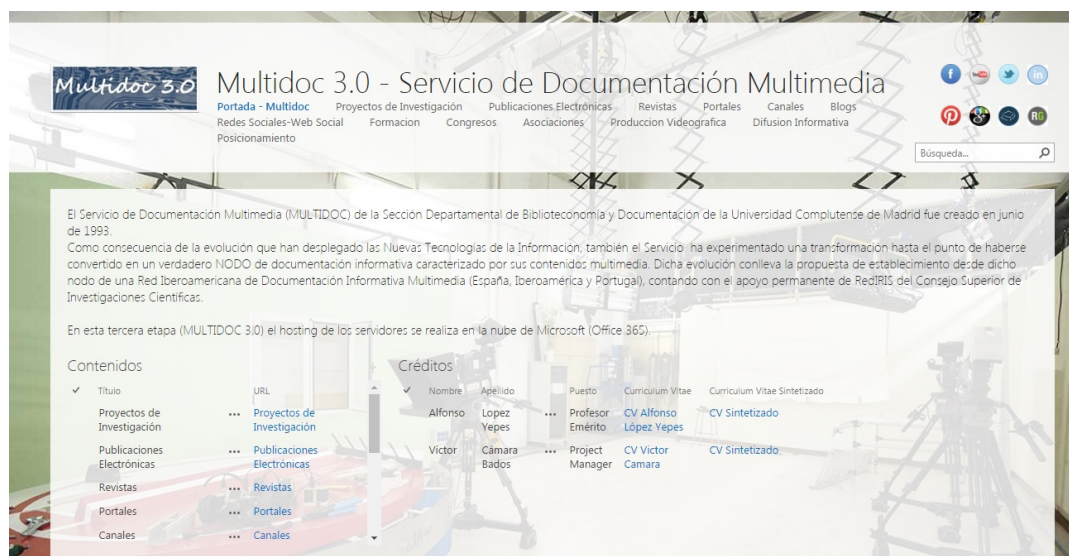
Multidoc 3.0

Multidoc 3.0 - Servicio de Documentación Multimedia

Portada - Multidoc Proyectos de Investigación Publicaciones Electrónicas Revistas Portales Canales Blogs Redes Sociales-Web Social Formacion Congresos Asociaciones Produccion Videografica Difusion Informativa Posicionamiento

RG

Búsqueda...

El Servicio de Documentación Multimedia (MULTIDOC) de la Sección Departamental de Biblioteconomía y Documentación de la Universidad Complutense de Madrid fue creado en junio de 1993.
Como consecuencia de la evolución que han desplegado las Nuevas Tecnologías de la Información, también el Servicio ha experimentado una transformación hasta el punto de haberse convertido en un verdadero NODO de documentación informativa caracterizado por sus contenidos multimedia. Dicha evolución conlleva la propuesta de establecimiento desde dicho nodo de una Red Iberoamericana de Documentación Informativa Multimedia (España, Iberoamérica y Portugal), contando con el apoyo permanente de RedIRIS del Consejo Superior de Investigaciones Científicas.

En esta tercera etapa (MULTIDOC 3.0) el hosting de los servidores se realiza en la nube de Microsoft (Office 365).

Contenidos

| ✓ | Título | | URL |
|---|---|---|---|
| | Proyectos de Investigación | ... | Proyectos de Investigación |
| | Publicaciones Electrónicas | ... | Publicaciones Electrónicas |
| | Revistas | ... | Revistas |
| | Portales | ... | Portales |
| | Canales | ... | Canales |

Créditos

| ✓ | Nombre | Apellido | | Puesto | Curriculum Vitae | Curriculum Vitae Sintetizado |
|---|---|---|---|---|---|---|
| | Alfonso | Lopez Yepes | ... | Profesor Emérito | CV Alfonso López Yepes | CV Sintetizado |
| | Victor | Camara Bados | ... | Project Manager | CV Victor Camara | CV Sintetizado |